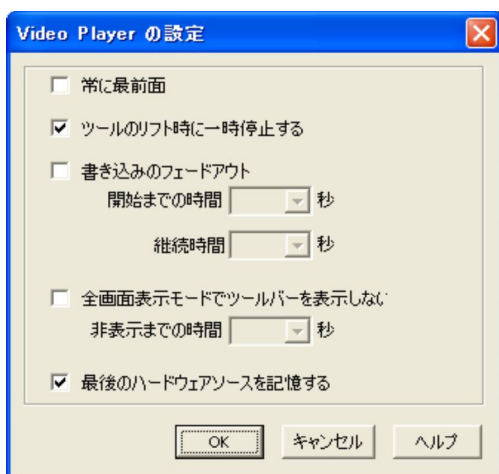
Video Player の設定

常に最前面

ツールのリフト時に一時停止する

書き込みのフェードアウト

開始までの時間 秒

継続時間 秒

全画面表示モードでツールバーを表示しない

非表示までの時間 秒

最後のハードウェアソースを記憶する

OK キャンセル ヘルプ